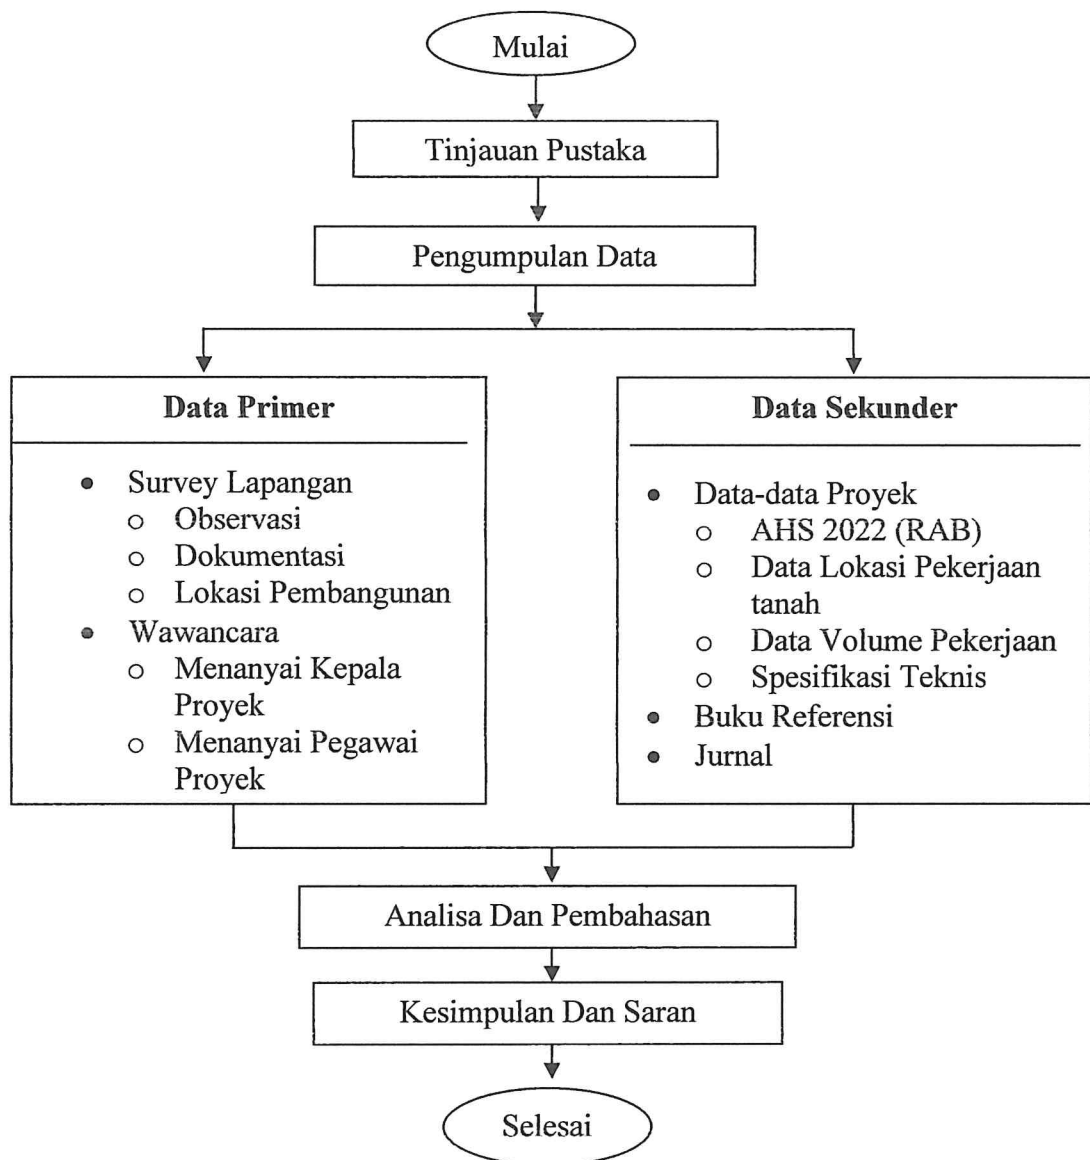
Mulai

Tinjauan Pustaka

Pengumpulan Data

**Data Primer**

- Survey Lapangan
  - Observasi
  - Dokumentasi
  - Lokasi Pembangunan
- Wawancara
  - Menanyai Kepala Proyek
  - Menanyai Pegawai Proyek

**Data Sekunder**

- Data-data Proyek
  - AHS 2022 (RAB)
  - Data Lokasi Pekerjaan tanah
  - Data Volume Pekerjaan
  - Spesifikasi Teknis
- Buku Referensi
- Jurnal

Analisa Dan Pembahasan

Kesimpulan Dan Saran

Selesai